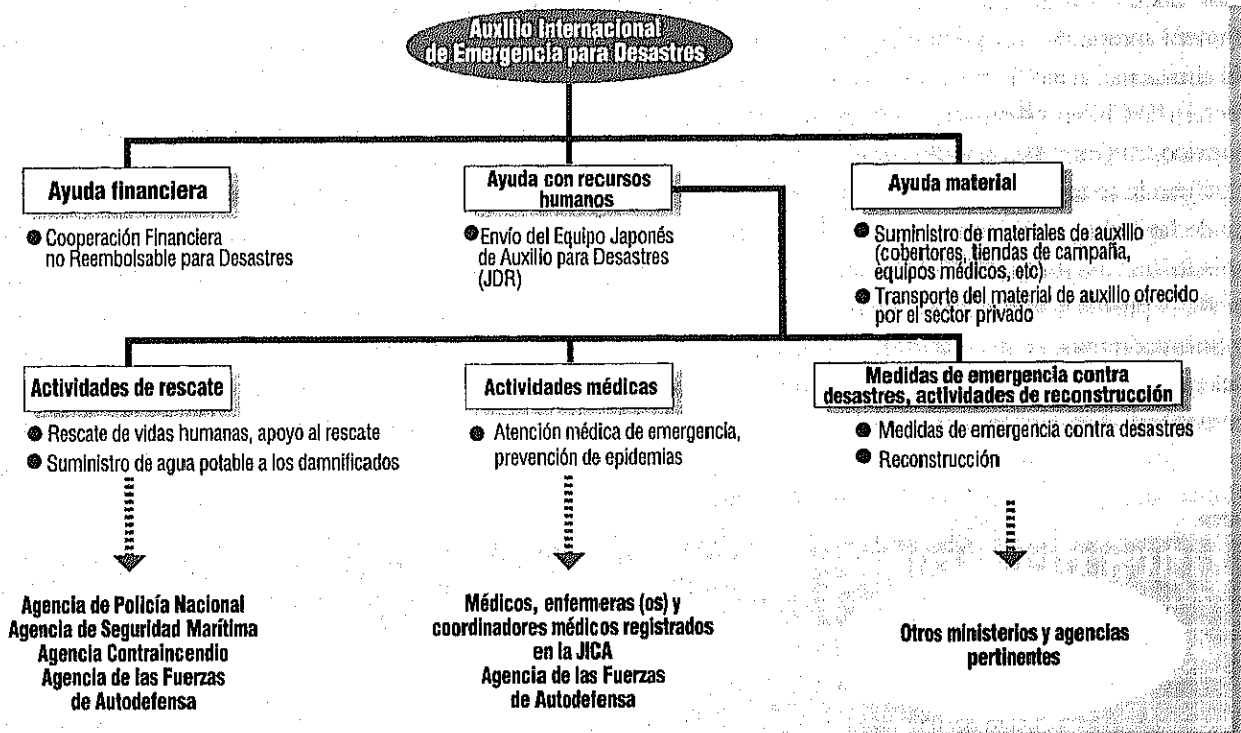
Auxilio Internacional de Emergencia para Desastres

Ayuda financiera

Cooperación Financiera no Reembolsable para Desastres

Ayuda con recursos humanos

Envío del Equipo Japonés de Auxilio para Desastres (JDR)

Ayuda material

Suministro de materiales de auxilio (cobertores, tiendas de campaña, equipos médicos, etc)

Transporte del material de auxilio ofrecido por el sector privado

Actividades de rescate

Rescate de vidas humanas, apoyo al rescate

Suministro de agua potable a los damnificados

Actividades médicas

Atención médica de emergencia, prevención de epidemias

Medidas de emergencia contra desastres, actividades de reconstrucción

Medidas de emergencia contra desastres

Reconstrucción

Agencia de Policía Nacional
Agencia de Seguridad Marítima
Agencia Contraincendio
Agencia de las Fuerzas de Autodefensa

Médicos, enfermeras (os) y coordinadores médicos registrados en la JICA
Agencia de las Fuerzas de Autodefensa

Otros ministerios y agencias pertinentes